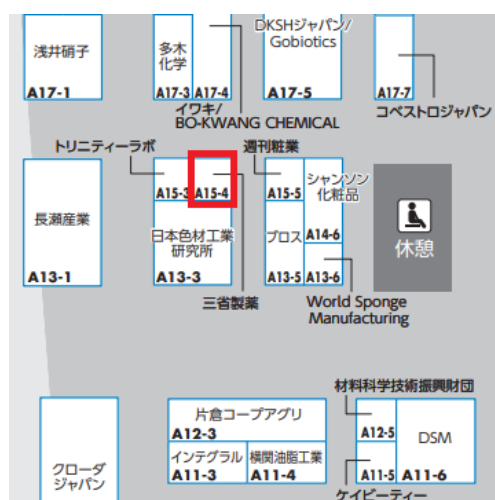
浅井硝子
A17-1

多木化学
A17-3 A17-4

DKSHジャパン/Gobiotics
A17-5

A17-7
コペストロジャパン

イワキ/BO-KWANG CHEMICAL

トリニティーラボ
A15-3 A15-4
日本色材工業研究所
A13-3

週刊粧業
A15-5
プロス
A13-5

シャンソン化粧品
A14-6
A13-6

休憩

長瀬産業
A13-1

三省製薬

World Sponge Manufacturing

材料科学技術振興財団
A12-5
DSM
A11-5 A11-6
ケイビーティー

片倉コープアグリ
A12-3
インテグラル
A11-3
横関油脂工業
A11-4

クローダジャパン